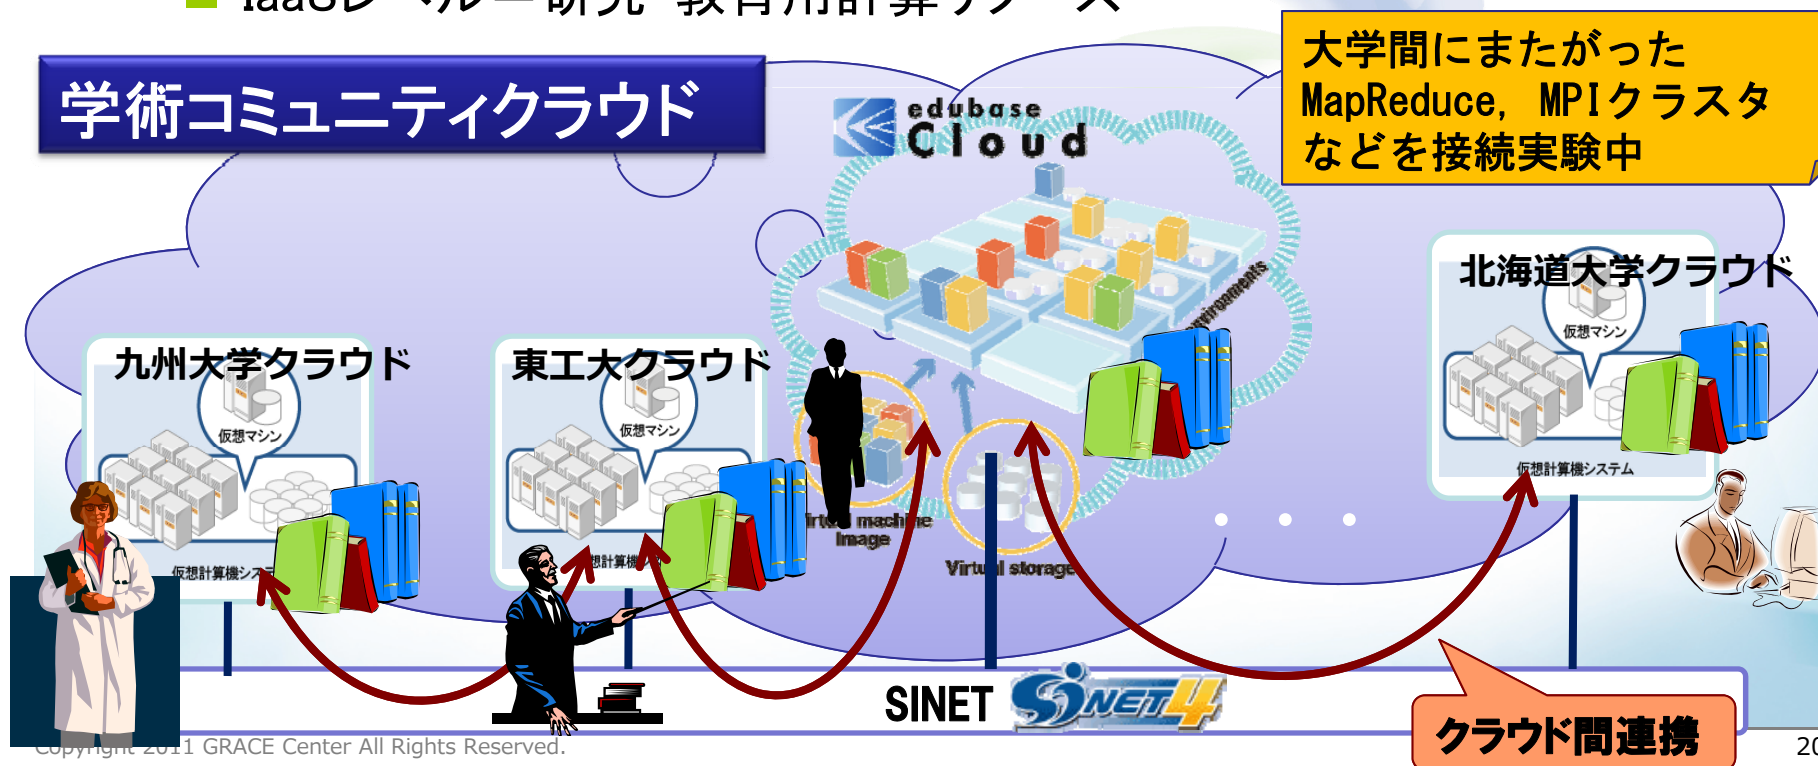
IaaSレベル・研究・教育用計算リソース

学術コミュニティクラウド

edubase Cloud

大学間にまたがった MapReduce, MPIクラスタなどを接続実験中

北海道大学クラウド

仮想マシン

仮想計算機システム

九州大学クラウド

仮想マシン

仮想計算機シス

東工大クラウド

仮想マシン

想計算機

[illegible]rtual machine Image

Virtual storage

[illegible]rangements

SINET

SINET4

クラウド間連携

Copyright 2011 GRACE Center All Rights Reserved.

20